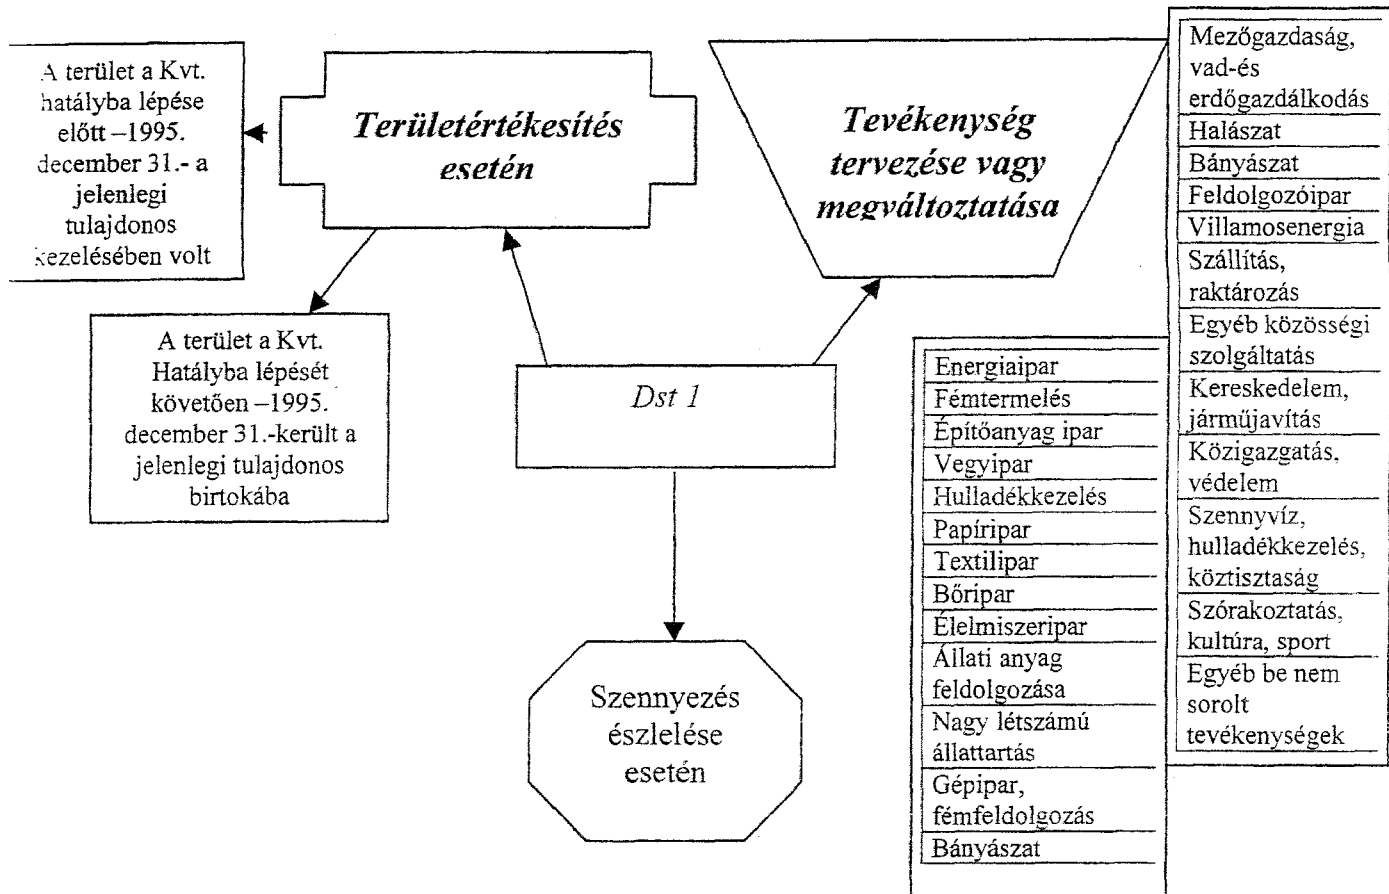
A terület a Kvt. hatályba lépése előtt –1995. december 31.- a jelenlegi tulajdonos kezelésében volt

Területértékesítés esetén

Tevékenység tervezése vagy megváltoztatása

Mezőgazdaság, vad-és erdőgazdálkodás
Halászat
Bányászat
Feldolgozóipar
Villamosenergia
Szállítás, raktározás
Egyéb közösségi szolgáltatás
Kereskedelem, járműjavítás
Közigazgatás, védelem
Szennyvíz, hulladékkezelés, köztisztaság
Szórakoztatás, kultúra, sport
Egyéb be nem sorolt tevékenységek

A terület a Kvt. Hatályba lépését követően –1995. december 31.-került a jelenlegi tulajdonos birtokába

Dst 1

Energiaipar
Fémtermelés
Építőanyag ipar
Vegyipar
Hulladékkezelés
Papíripar
Textilipar
Bőripar
Élelmiszeripar
Állati anyag feldolgozása
Nagy létszámú állattartás
Gépipar, fémfeldolgozás
Bányászat

Szennyezés észlelése esetén